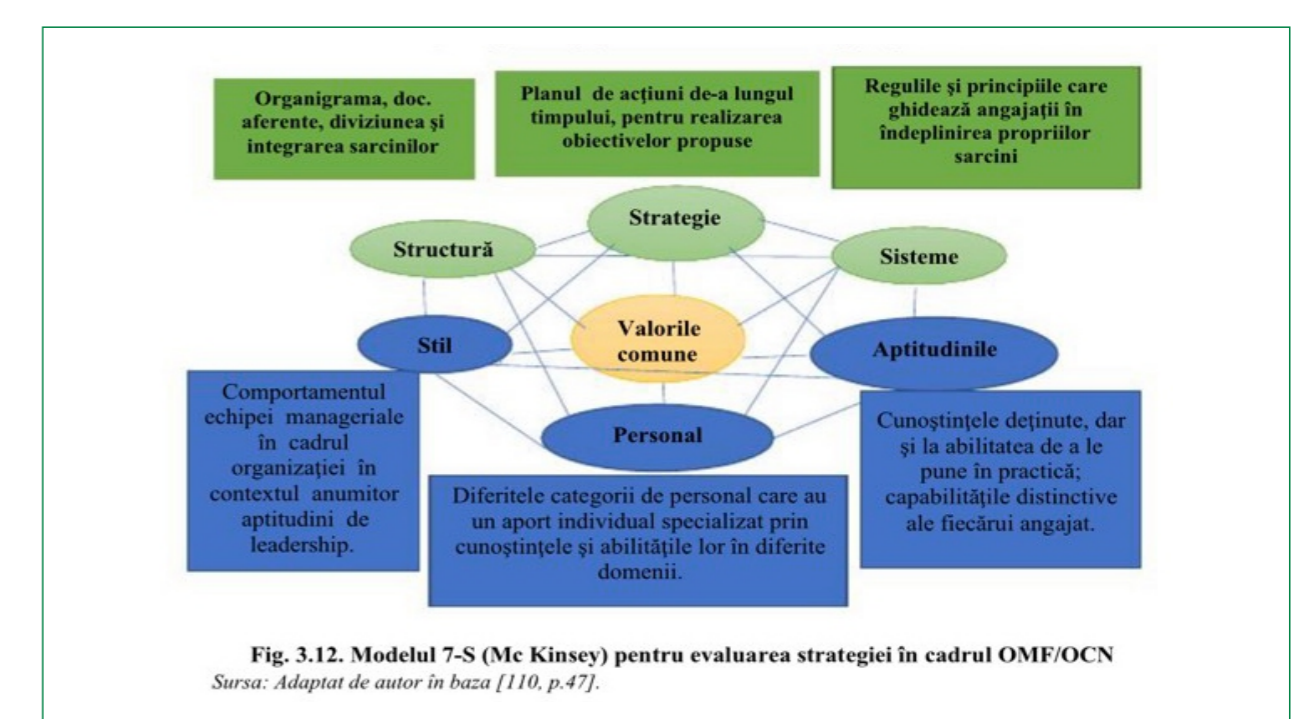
Organigrama, doc. aferente, diviziunea şi integrarea sarcinilor

Planul de acţiuni de-a lungul timpului, pentru realizarea obiectivelor propuse

Regulile şi principiile care ghidează angajaţii în îndeplinirea propriilor sarcini

Strategie

Structură

Sisteme

Stil

Valorile comune

Aptitudinile

Personal

Comportamentul echipei manageriale în cadrul organizaţiei în contextul anumitor aptitudini de leadership.

Cunoştinţele deţinute, dar şi la abilitatea de a le pune în practică; capabilităţile distinctive ale fiecărui angajat.

Diferitele categorii de personal care au un aport individual specializat prin cunoştinţele şi abilităţile lor în diferite domenii.

Fig. 3.12. Modelul 7-S (Mc Kinsey) pentru evaluarea strategiei în cadrul OMF/OCN
Sursa: Adaptat de autor în baza [110, p.47].